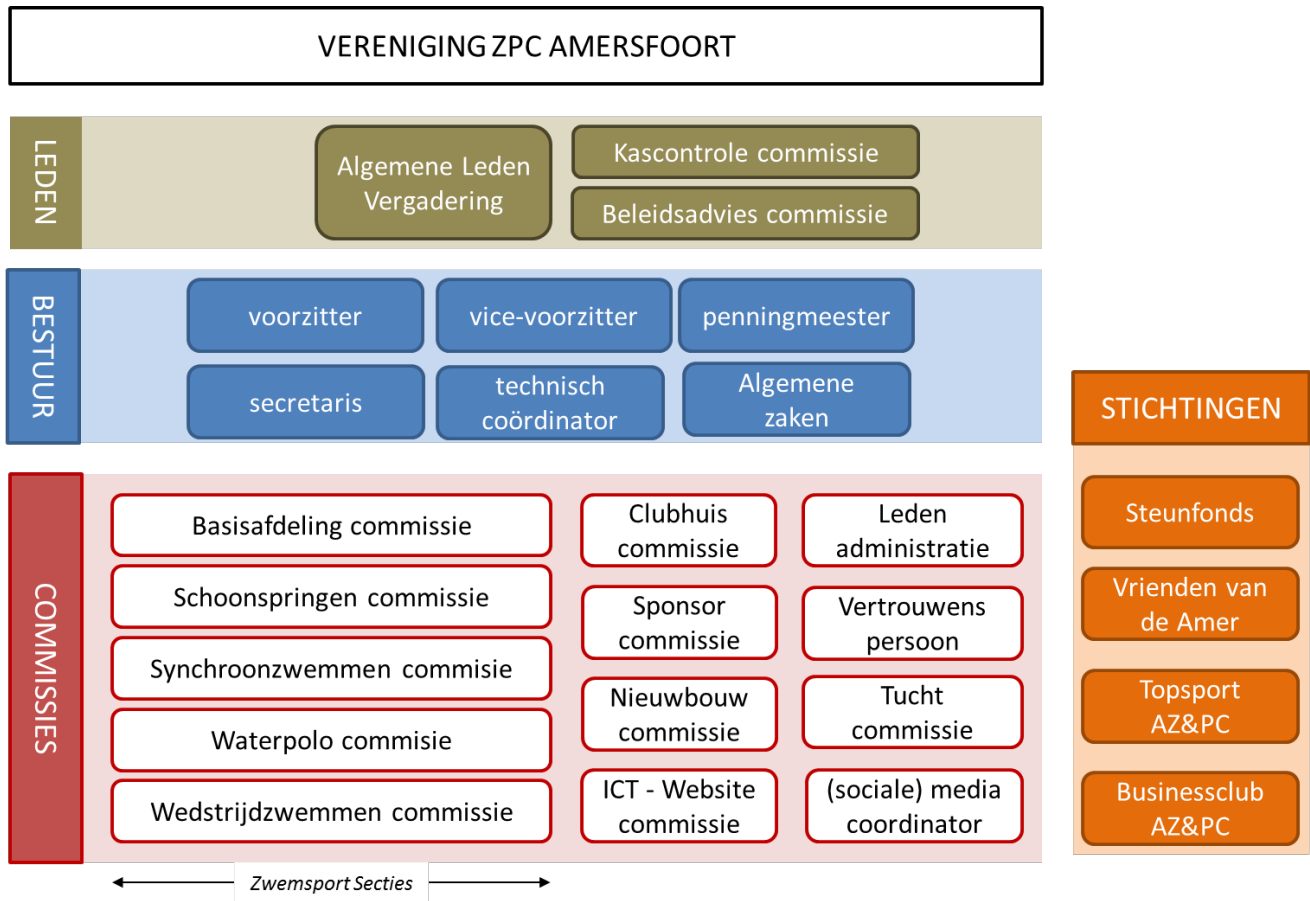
VERENIGING ZPC AMERSFOORT

LEDEN

Algemene Leden Vergadering

Kascontrole commissie

Beleidsadvies commissie

BESTUUR

voorzitter

vice-voorzitter

penningmeester

secretaris

technisch coördinator

Algemene zaken

COMMISSIES

Basisafdeling commissie

Schoonspringen commissie

Synchroonzwemmen commisie

Waterpolo commisie

Wedstrijdzwemmen commissie

Clubhuis commissie

Sponsor commissie

Nieuwbouw commissie

ICT - Website commissie

Leden administratie

Vertrouwens persoon

Tucht commissie

(sociale) media coordinator

Zwemsport Secties

STICHTINGEN

Steunfonds

Vrienden van de Amer

Topsport AZ&PC

Businessclub AZ&PC